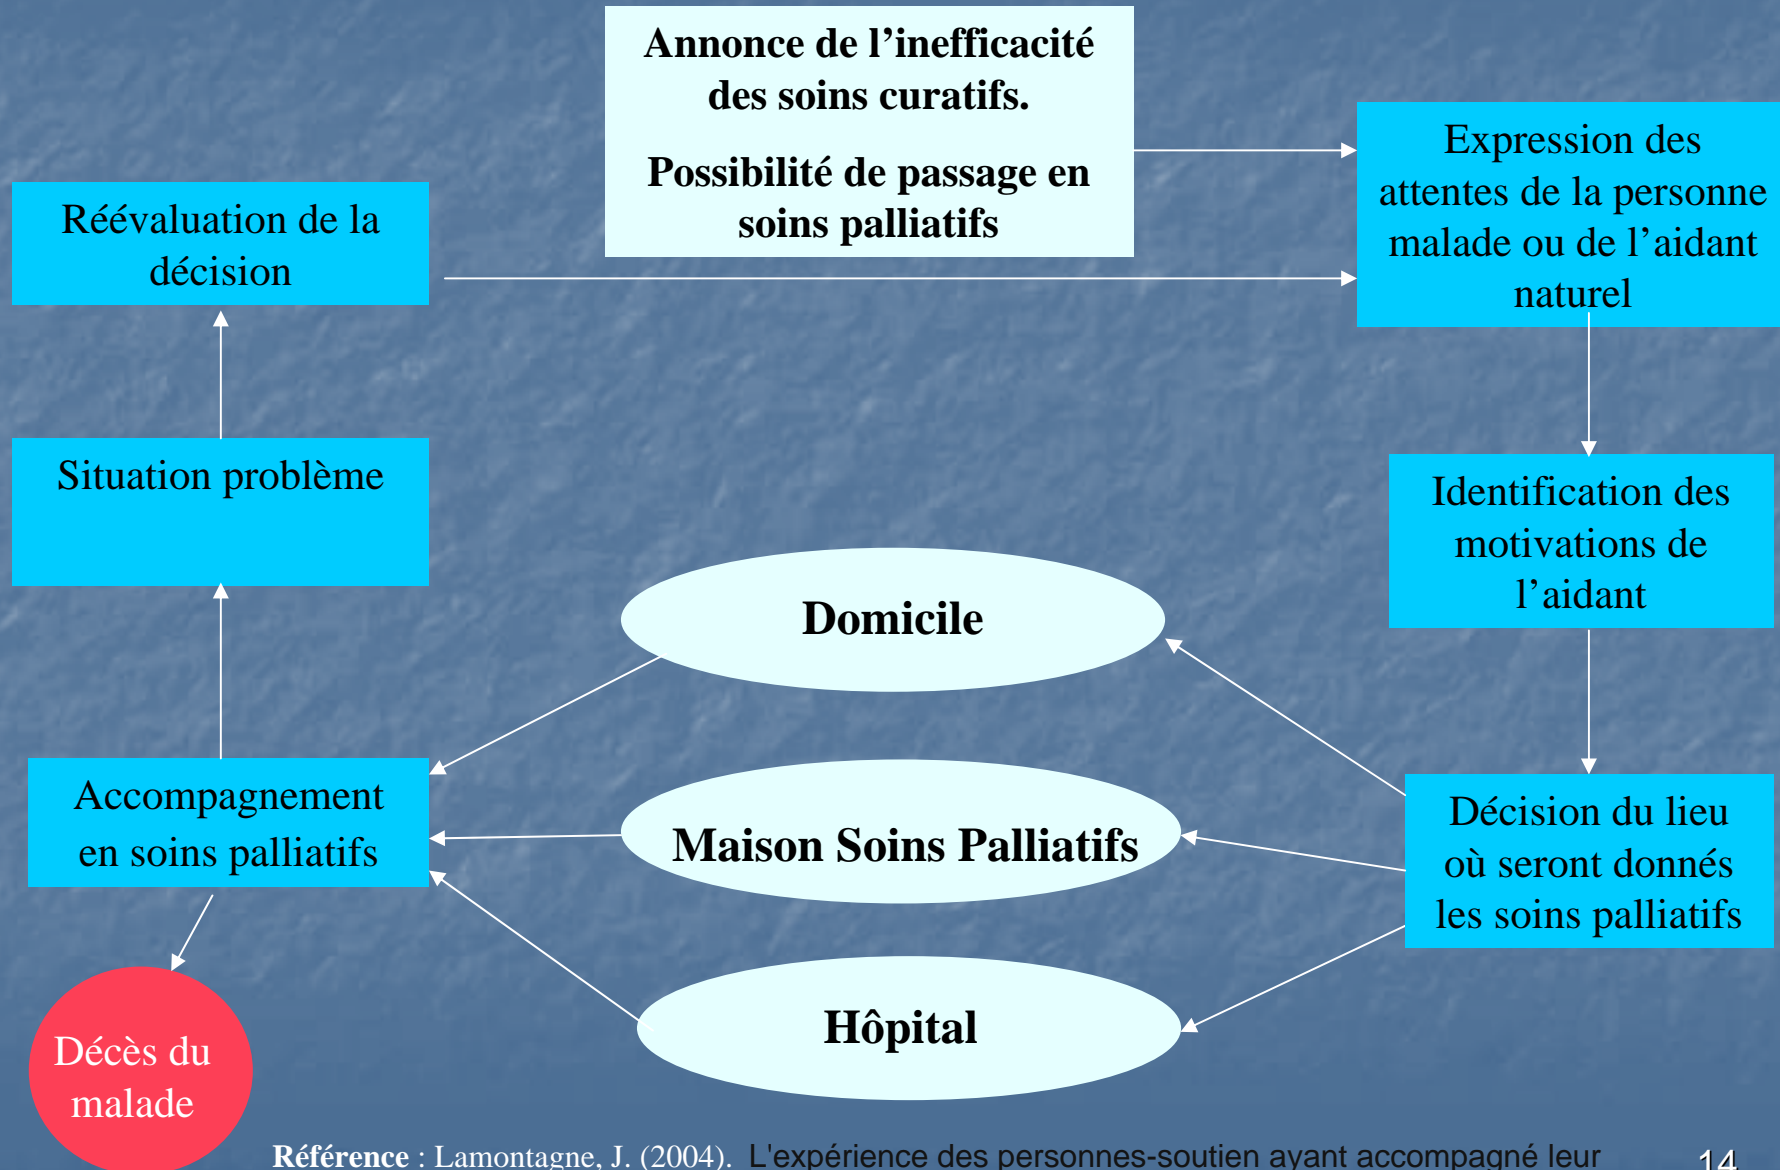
Annonce de l'inefficacité des soins curatifs.

Possibilité de passage en soins palliatifs

Expression des attentes de la personne malade ou de l'aidant naturel

Réévaluation de la décision

Situation problème

Identification des motivations de l'aidant

Domicile

Accompagnement en soins palliatifs

Maison Soins Palliatifs

Décision du lieu où seront donnés les soins palliatifs

Hôpital

Décès du malade

Référence : Lamontagne, J. (2004). L'expérience des personnes-soutien ayant accompagné leur

14